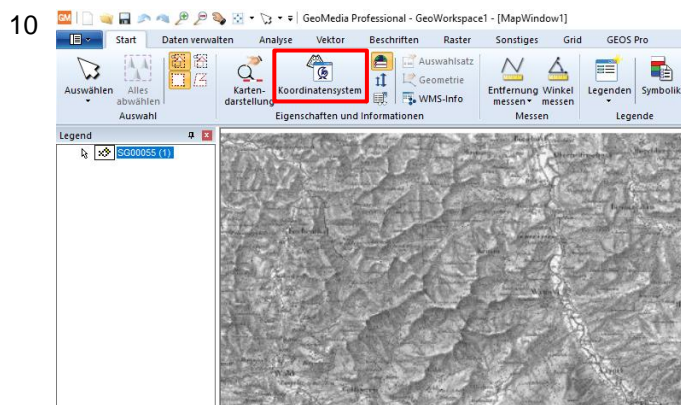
10

GeoMedia Professional - GeoWorkspace1 - [MapWindow1]

Start | Daten verwalten | Analyse | Vektor | Beschriften | Raster | Sonstiges | Grid | GEOS Pro

Auswählen | Alles abwählen | Auswahl

Kartendarstellung | Koordinatensystem | Auswahlsatz | Geometrie | WMS-Info | Eigenschaften und Informationen

Entfernung messen | Winkel messen | Messen

Legenden | Symbolik | Legende

Legend

SG00055 (1)